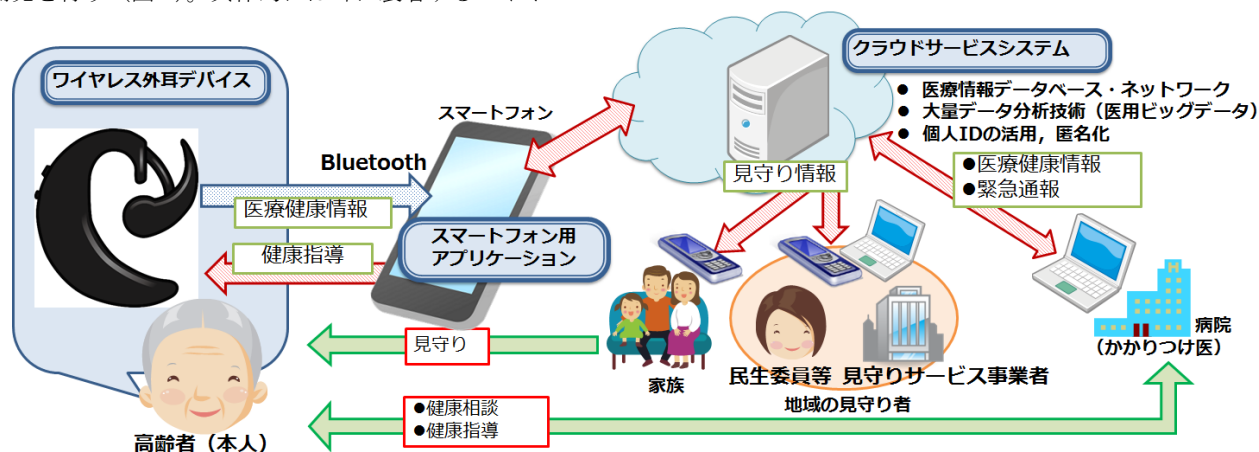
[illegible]

ワイヤレス外耳デバイス

スマートフォン

Bluetooth

医療健康情報

健康指導

スマートフォン用アプリケーション

クラウドサービスシステム

● 医療情報データベース・ネットワーク
● 大量データ分析技術（医用ビッグデータ）
● 個人IDの活用，匿名化

見守り情報

●医療健康情報
●緊急通報

見守り

家族

民生委員等　見守りサービス事業者

地域の見守り者

病院
（かかりつけ医）

●健康相談
●健康指導

高齢者（本人）